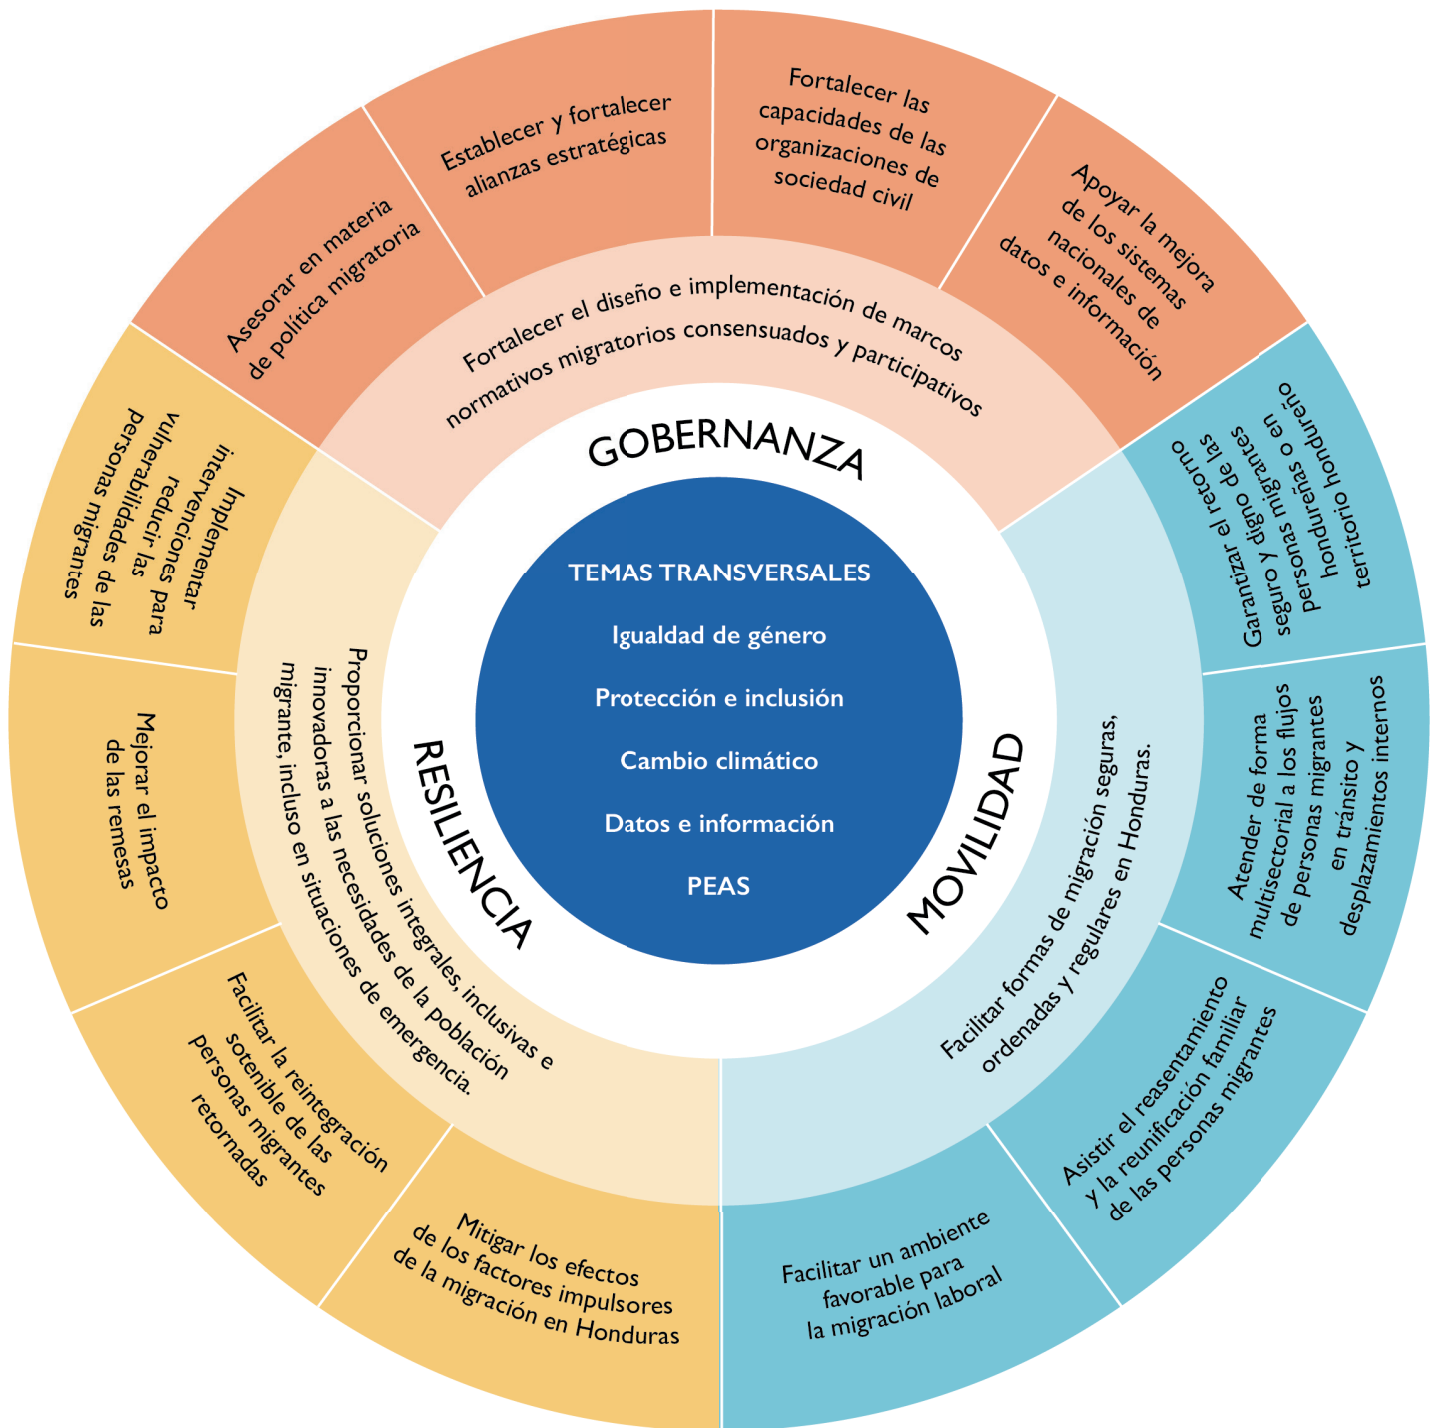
TEMAS TRANSVERSALES

Igualdad de género

Protección e inclusión

Cambio climático

Datos e información

PEAS

GOBERNANZA

Fortalecer el diseño e implementación de marcos normativos migratorios consensuados y participativos

Asesorar en materia de política migratoria

Establecer y fortalecer alianzas estratégicas

Fortalecer las capacidades de las organizaciones de sociedad civil

Apoyar la mejora de los sistemas nacionales de datos e información

MOVILIDAD

Facilitar formas de migración seguras, ordenadas y regulares en Honduras.

Garantizar el retorno seguro y digno de las personas migrantes hondureñas o en territorio hondureño

Atender de forma multisectorial a los flujos de personas migrantes en tránsito y desplazamientos internos

Asistir el reasentamiento y la reunificación familiar de las personas migrantes

Facilitar un ambiente favorable para la migración laboral

RESILIENCIA

Proporcionar soluciones integrales, inclusivas e innovadoras a las necesidades de la población migrante, incluso en situaciones de emergencia.

Implementar intervenciones para reducir las vulnerabilidades de las personas migrantes

Mejorar el impacto de las remesas

Facilitar la reintegración sotenible de las personas migrantes retornadas

Mitigar los efectos de los factores impulsores de la migración en Honduras